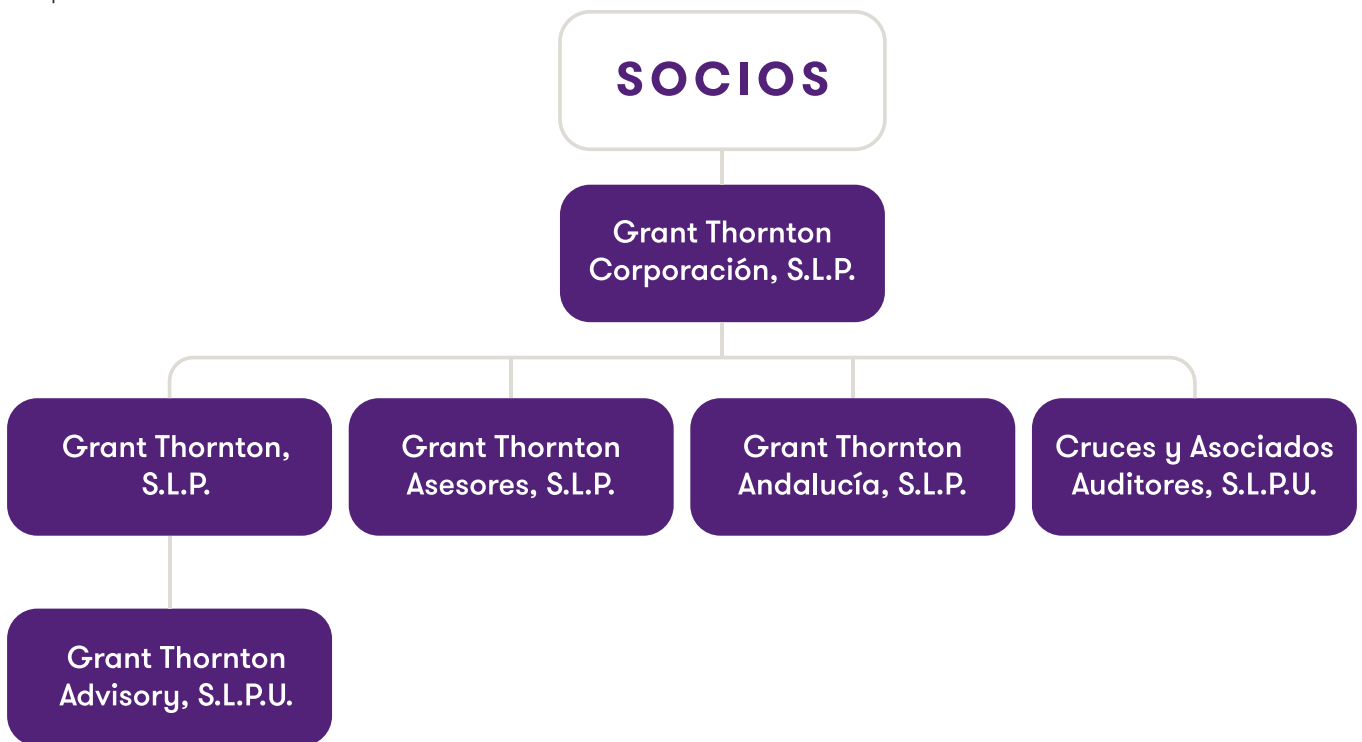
SOCIOS

Grant Thornton Corporación, S.L.P.

Grant Thornton, S.L.P.

Grant Thornton Asesores, S.L.P.

Grant Thornton Andalucía, S.L.P.

Cruces y Asociados Auditores, S.L.P.U.

Grant Thornton Advisory, S.L.P.U.